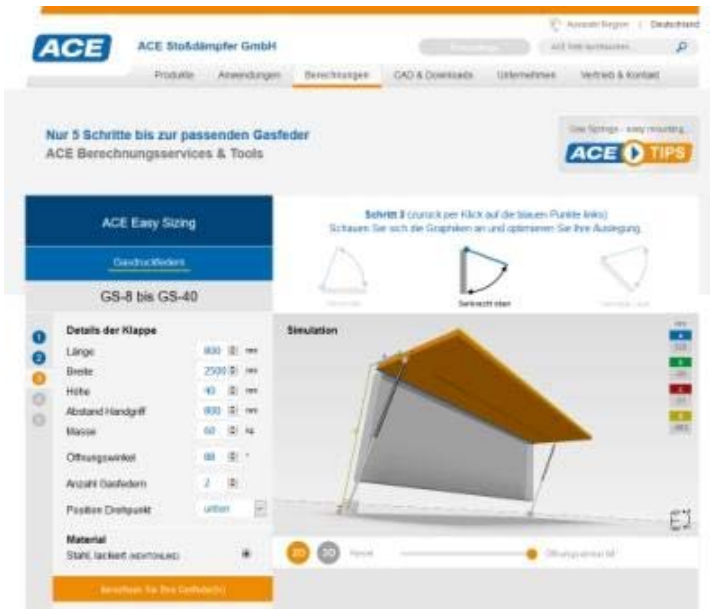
Auswahl Region | Deutschland

ACE

ACE Stoßdämpfer GmbH

ACE Web durchsuchen

Produkte | Anwendungen | Berechnungen | CAD & Downloads | Unternehmen | Vertrieb & Kontakt

Nur 5 Schritte bis zur passenden Gasfeder
ACE Berechnungsservices & Tools

Gas Springs - easy mounting

ACE TIPS

ACE Easy Sizing

Gasdruckfedern

GS-8 bis GS-40

Schritt 3 (zurück per Klick auf die blauen Punkte links)
Schauen Sie sich die Graphiken an und optimieren Sie Ihre Auslegung.

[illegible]

Senkrecht oben

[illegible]

1
2
3
4
5

Details der Klappe

| Länge | 800 | mm |
|---|---|---|
| Breite | 2500 | mm |
| Höhe | 40 | mm |
| Abstand Handgriff | 800 | mm |
| Masse | 60 | kg |
| Öffnungswinkel | 88 | ° |
| Anzahl Gasfedern | 2 | |
| Position Drehpunkt | unten | |

Material
Stahl, lackiert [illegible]

Berechnen Sie Ihre Gasfeder(n)

Simulation

3D

2D

Reset

Öffnungswinkel 88°